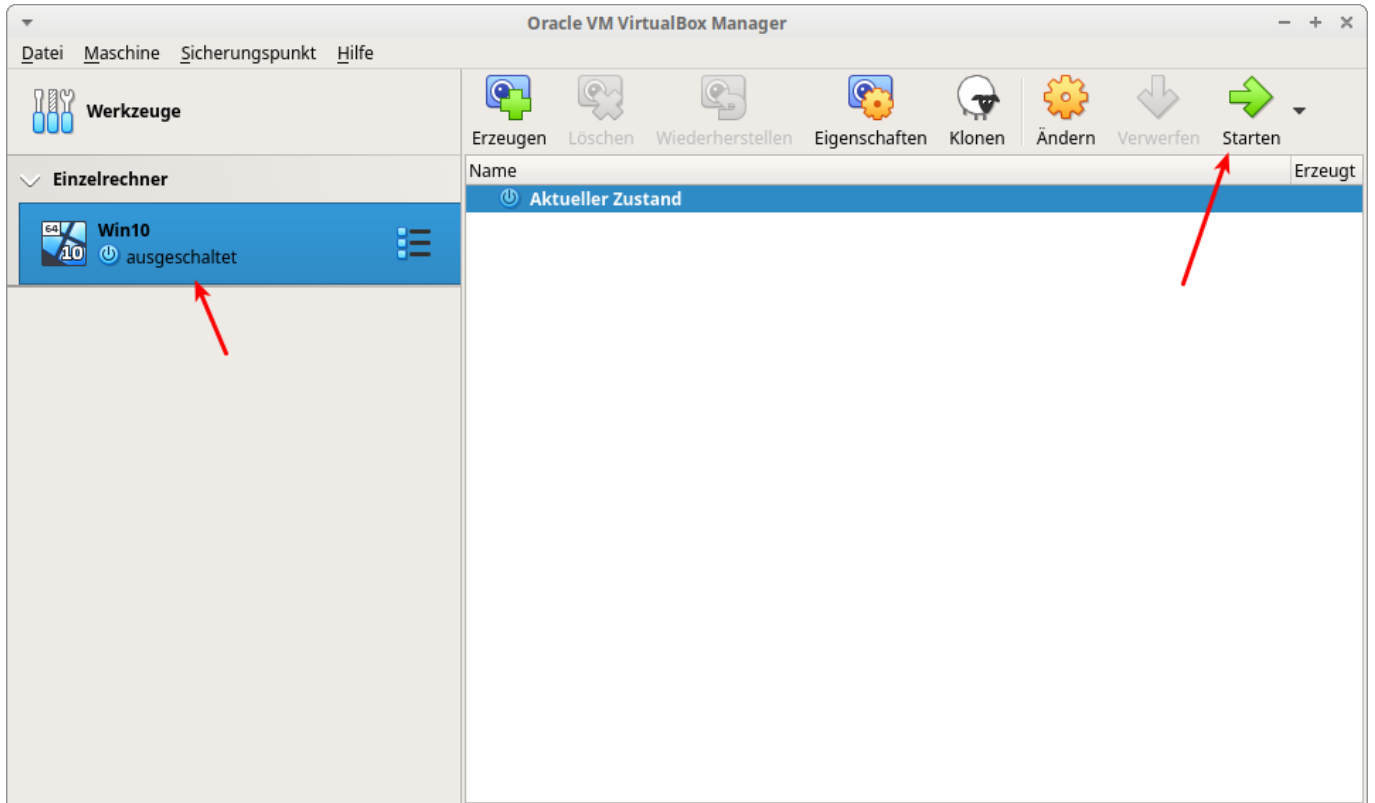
Oracle VM VirtualBox Manager

Datei Maschine Sicherungspunkt Hilfe

Werkzeuge

Erzeugen Löschen Wiederherstellen Eigenschaften Klonen Ändern Verwerfen Starten

Einzelrechner

64 10

Win10
ausgeschaltet

| Name | Erzeugt |
|---|---|
| Aktueller Zustand | |